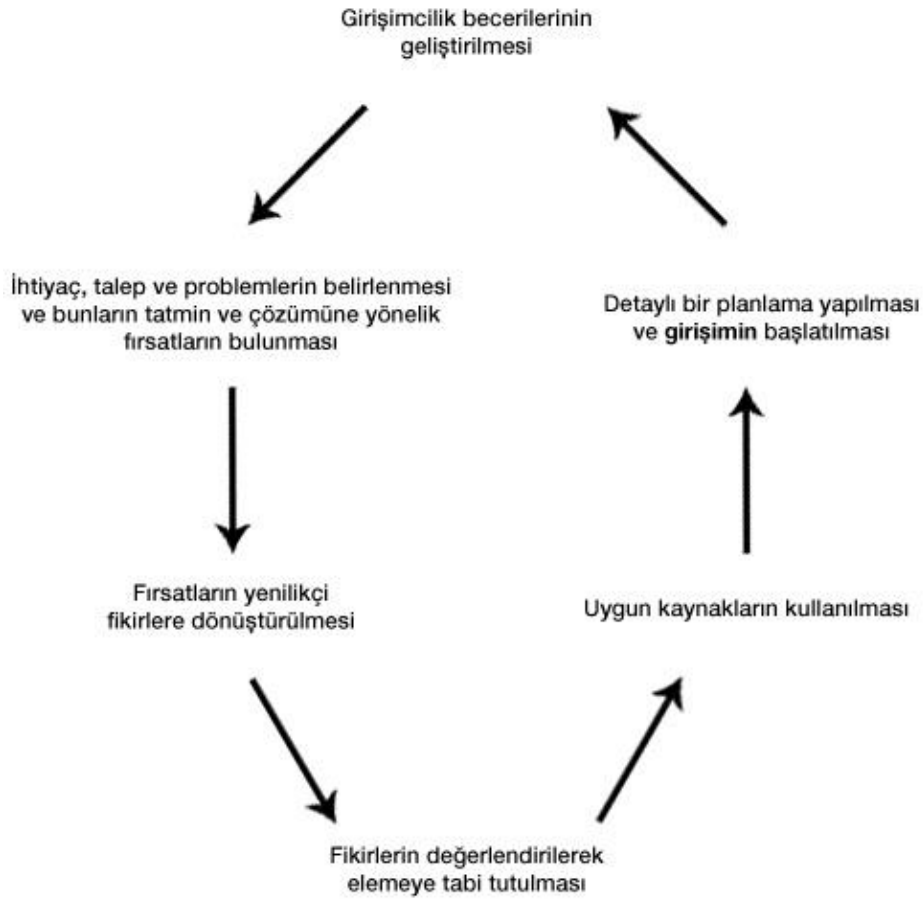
Girişimcilik becerilerinin geliştirilmesi

İhtiyaç, talep ve problemlerin belirlenmesi ve bunların tatmin ve çözümüne yönelik fırsatların bulunması

Fırsatların yenilikçi fikirlere dönüştürülmesi

Fikirlerin değerlendirilerek elemeye tabi tutulması

Uygun kaynakların kullanılması

Detaylı bir planlama yapılması ve girişimin başlatılması